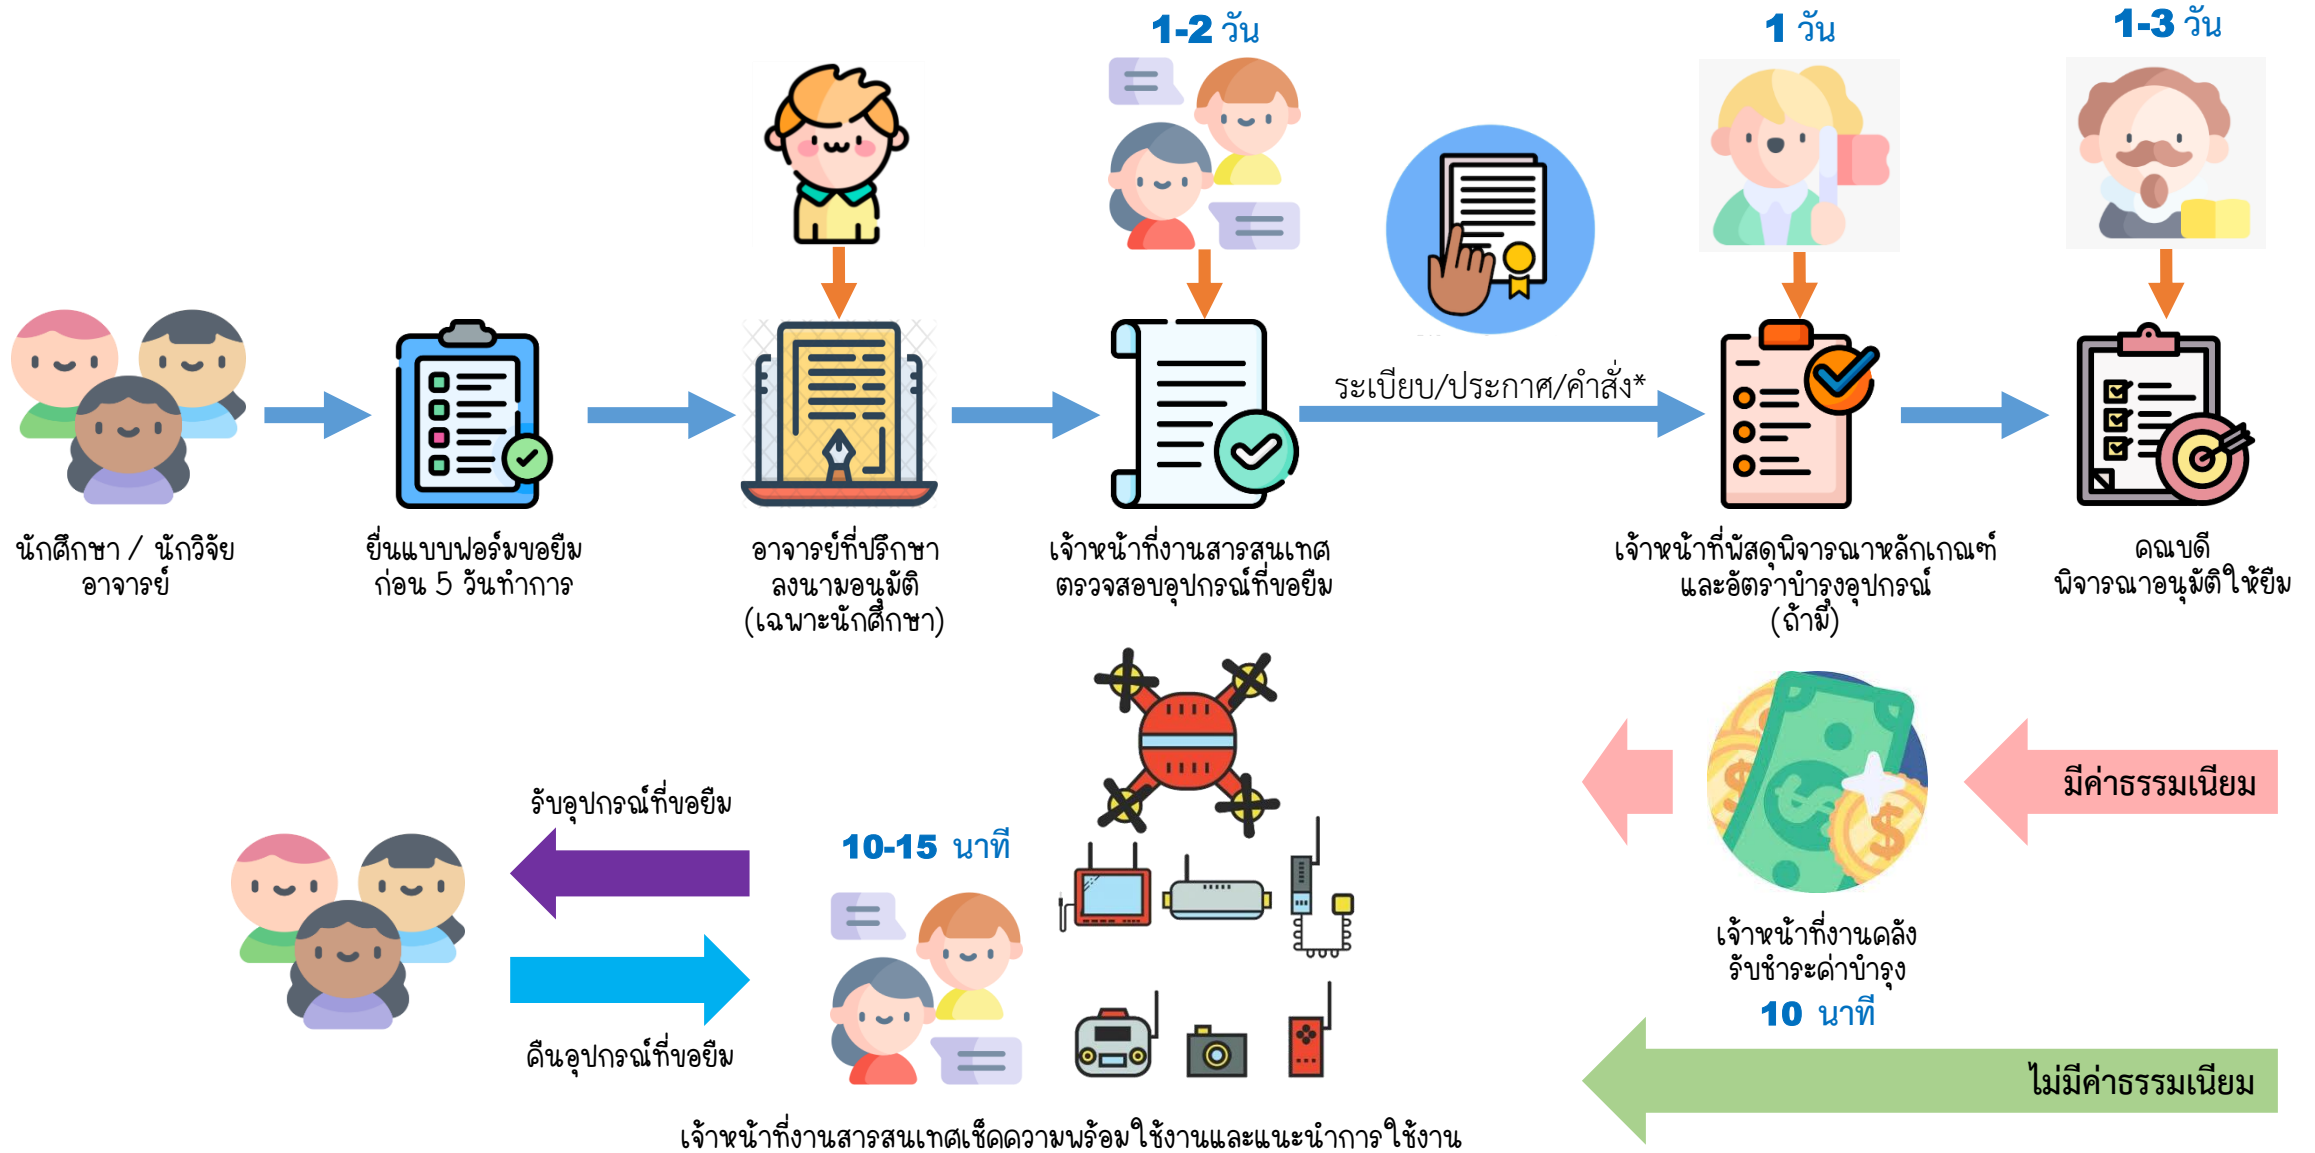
1-2 วัน

1 วัน

1-3 วัน

ระเบียบ/ประกาศ/คำสั่ง*

นักศึกษา / นักวิจัย อาจารย์

ยื่นแบบฟอร์มขอยืม ก่อน 5 วันทำการ

อาจารย์ที่ปรึกษา ลงนามอนุมัติ (เฉพาะนักศึกษา)

เจ้าหน้าที่งานสารสนเทศ ตรวจสอบอุปกรณ์ที่ขอยืม

เจ้าหน้าที่พัสดุพิจารณาหลักเกณฑ์ และอัตราบำรุงอุปกรณ์ (ถ้ามี)

คณบดี พิจารณาอนุมัติให้ยืม

มีค่าธรรมเนียม

รับอุปกรณ์ที่ขอยืม

10-15 นาที

คืนอุปกรณ์ที่ขอยืม

เจ้าหน้าที่งานคลัง รับชำระค่าบำรุง

10 นาที

ไม่มีค่าธรรมเนียม

เจ้าหน้าที่งานสารสนเทศเช็คความพร้อมใช้งานและแนะนำการใช้งาน